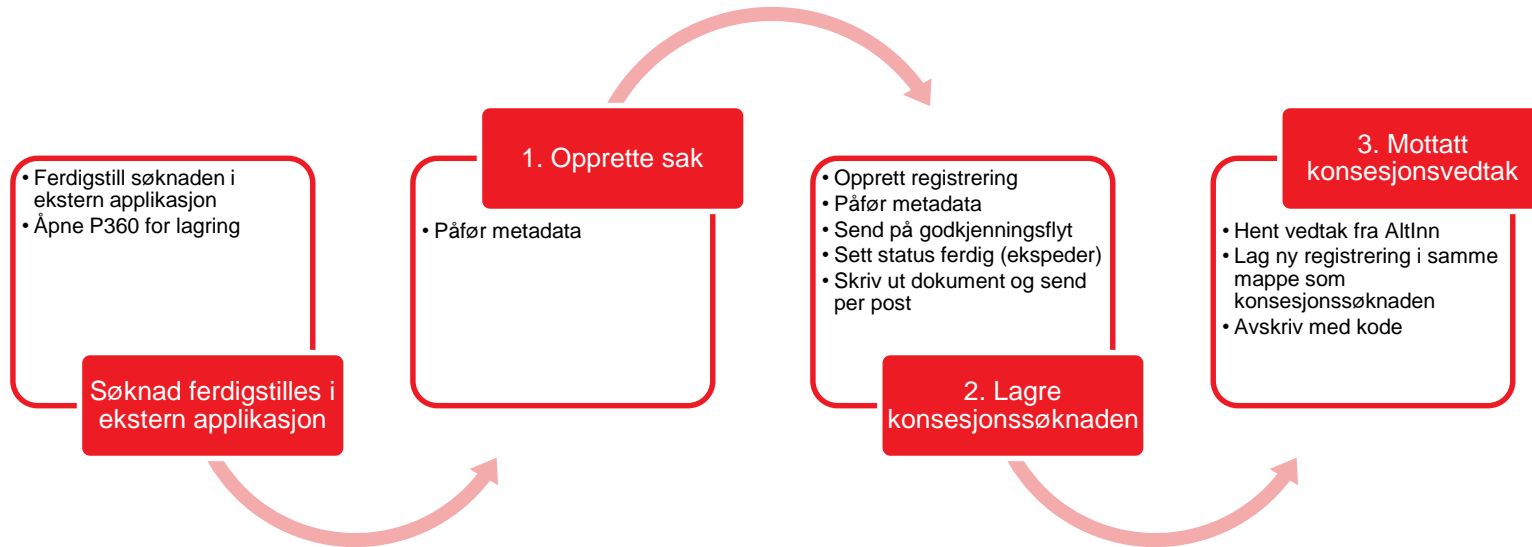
• Ferdigstill søknaden i ekstern applikasjon
• Åpne P360 for lagring

Søknad ferdigstilles i ekstern applikasjon

1. Opprette sak

• Påfør metadata

• Opprett registrering
• Påfør metadata
• Send på godkjenningsflyt
• Sett status ferdig (ekspeder)
• Skriv ut dokument og send per post

2. Lagre konsesjonssøknaden

3. Mottatt konsesjonsvedtak

• Hent vedtak fra AltInn
• Lag ny registrering i samme mappe som konsesjonssøknaden
• Avskriv med kode